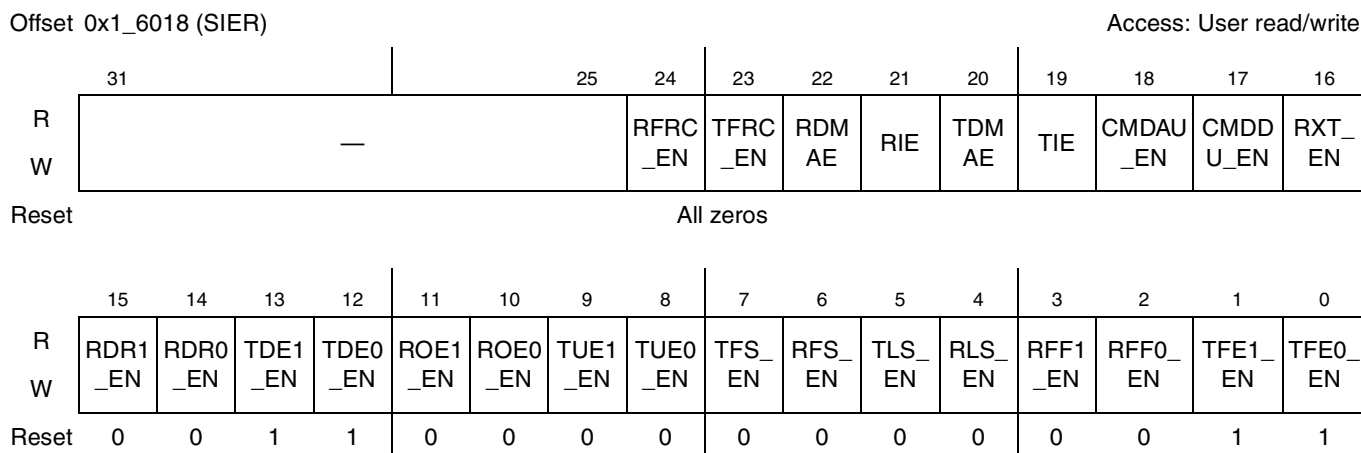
Offset 0x1_6018 (SIER)

Access: User read/write

|  | 31 | 25 | 24 | 23 | 22 | 21 | 20 | 19 | 18 | 17 | 16 |
|---|---|---|---|---|---|---|---|---|---|---|---|
| R<br>W | — | | RFRC_EN | TFRC_EN | RDMAE | RIE | TDMAE | TIE | CMDAU_EN | CMDDU_EN | RXT_EN |
| Reset | All zeros | | | | | | | | | | |

|  | 15 | 14 | 13 | 12 | 11 | 10 | 9 | 8 | 7 | 6 | 5 | 4 | 3 | 2 | 1 | 0 |
|---|---|---|---|---|---|---|---|---|---|---|---|---|---|---|---|---|
| R<br>W | RDR1_EN | RDR0_EN | TDE1_EN | TDE0_EN | ROE1_EN | ROE0_EN | TUE1_EN | TUE0_EN | TFS_EN | RFS_EN | TLS_EN | RLS_EN | RFF1_EN | RFF0_EN | TFE1_EN | TFE0_EN |
| Reset | 0 | 0 | 1 | 1 | 0 | 0 | 0 | 0 | 0 | 0 | 0 | 0 | 0 | 0 | 1 | 1 |